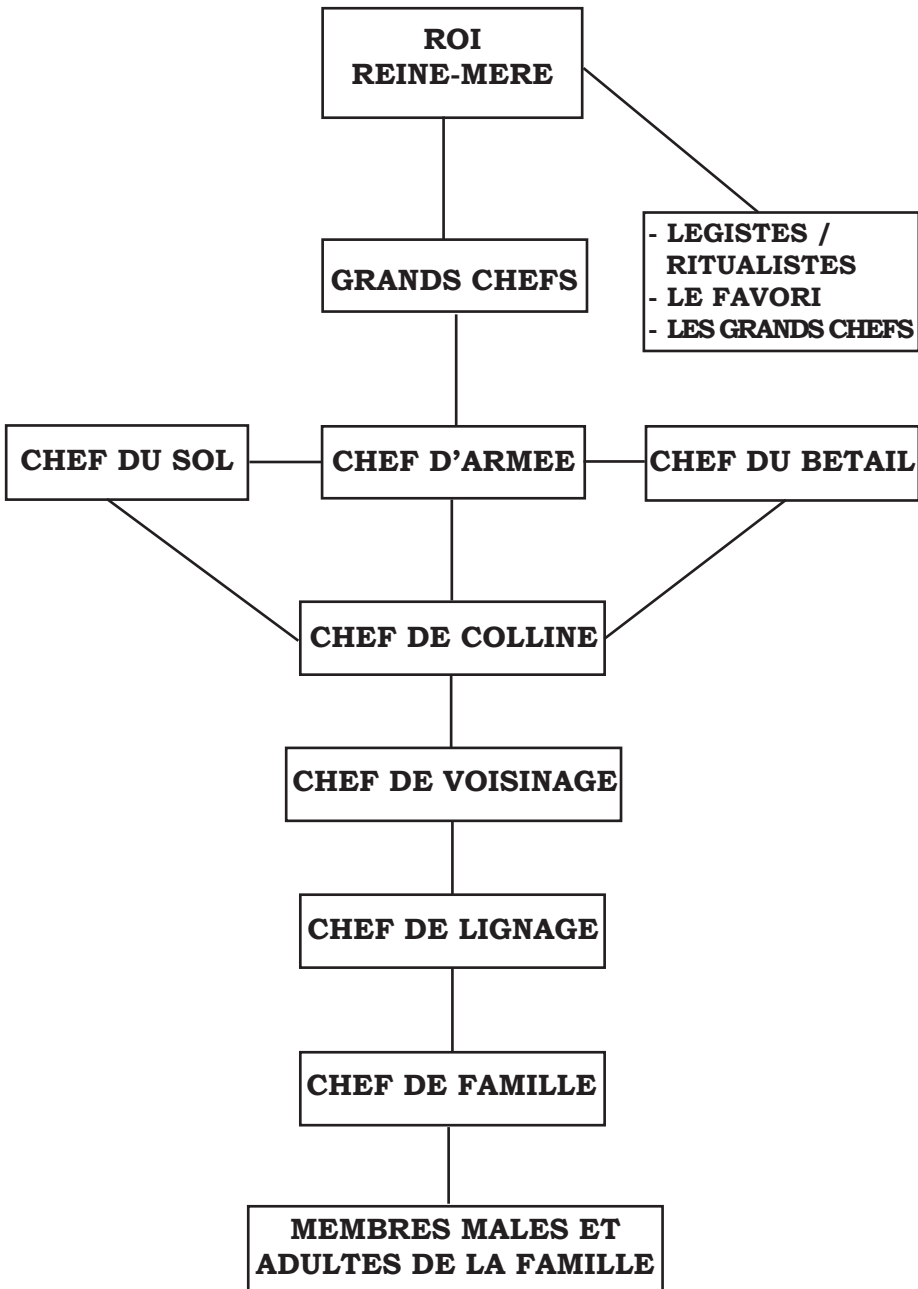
ROI
REINE-MERE

- LEGISTES / RITUALISTES
- LE FAVORI
- LES GRANDS CHEFS

GRANDS CHEFS

CHEF DU SOL

CHEF D'ARMEE

CHEF DU BETAIL

CHEF DE COLLINE

CHEF DE VOISINAGE

CHEF DE LIGNAGE

CHEF DE FAMILLE

MEMBRES MALES ET ADULTES DE LA FAMILLE